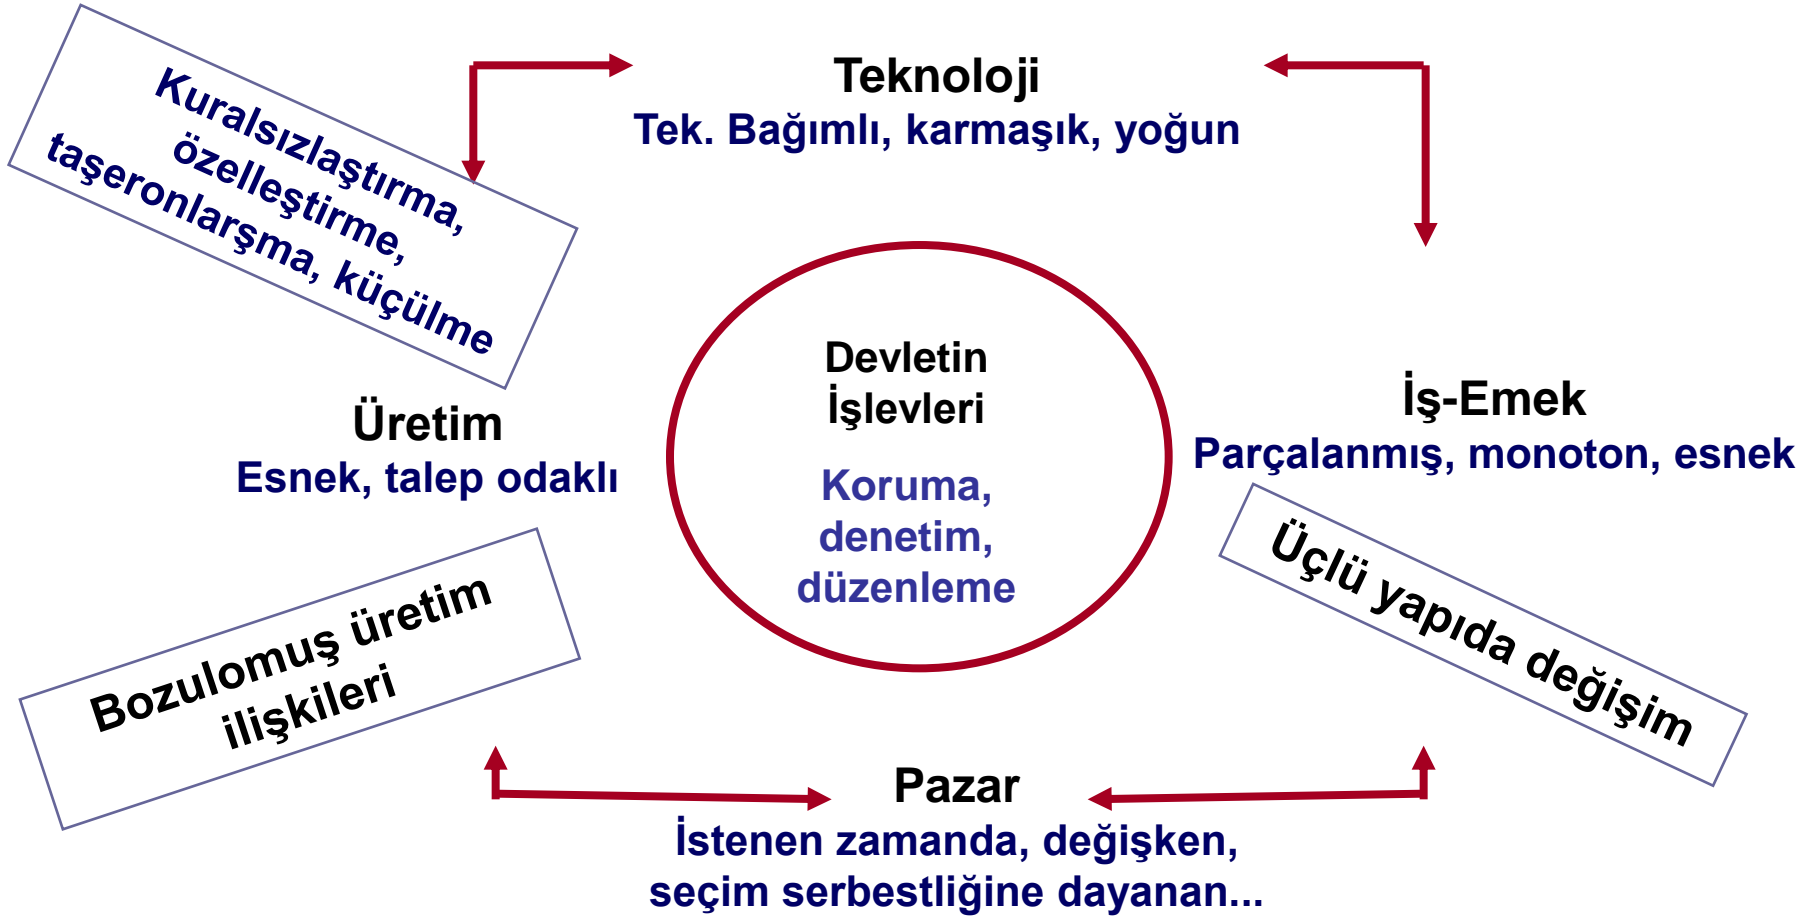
Kuralsızlaştırma, özelleştirme, taşeronlarşma, küçülme

Teknoloji
Tek. Bağımlı, karmaşık, yoğun

Devletin İşlevleri

Koruma, denetim, düzenleme

Üretim
Esnek, talep odaklı

İş-Emek
Parçalanmış, monoton, esnek

Bozulomuş üretim ilişkileri

Üçlü yapıda değişim

Pazar
İstenen zamanda, değişken, seçim serbestliğine dayanan...